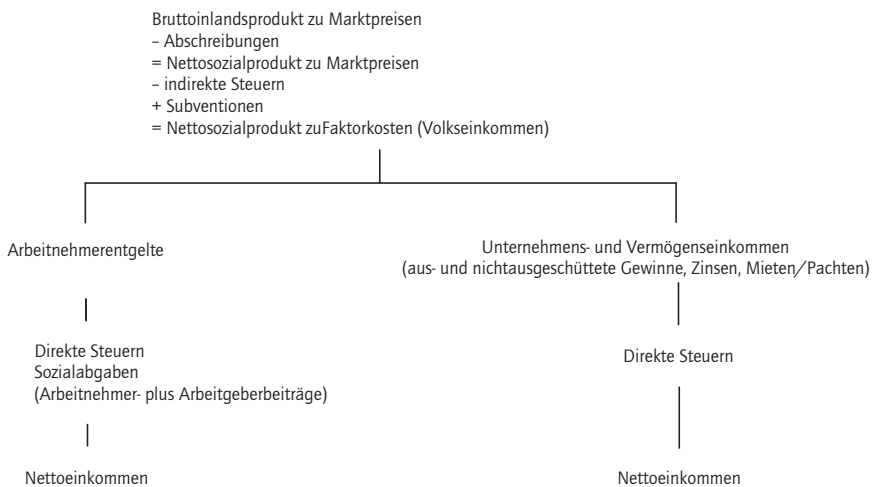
Bruttoinlandsprodukt zu Marktpreisen
– Abschreibungen
= Nettosozialprodukt zu Marktpreisen
– indirekte Steuern
+ Subventionen
= Nettosozialprodukt zuFaktorkosten (Volkseinkommen)

Arbeitnehmerentgelte

Direkte Steuern
Sozialabgaben
(Arbeitnehmer- plus Arbeitgeberbeiträge)

Nettoeinkommen

Unternehmens- und Vermögenseinkommen
(aus- und nichtausgeschüttete Gewinne, Zinsen, Mieten/Pachten)

Direkte Steuern

Nettoeinkommen